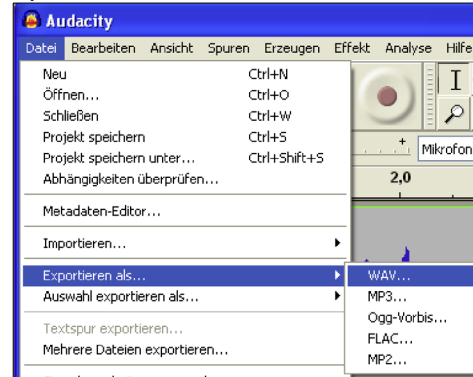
Audacity

Datei Bearbeiten Ansicht Spuren Erzeugen Effekt Analyse Hilfe

Neu Ctrl+N
Öffnen... Ctrl+O
Schließen Ctrl+W
Projekt speichern Ctrl+S
Projekt speichern unter... Ctrl+Shift+S
Abhängigkeiten überprüfen...

Metadaten-Editor...

Importieren...

Exportieren als...
Auswahl exportieren als...

Textspur exportieren...
Mehrere Dateien exportieren...

WAV...
MP3...
Ogg-Vorbis...
FLAC...
MP2...

Mikrofon

2,0